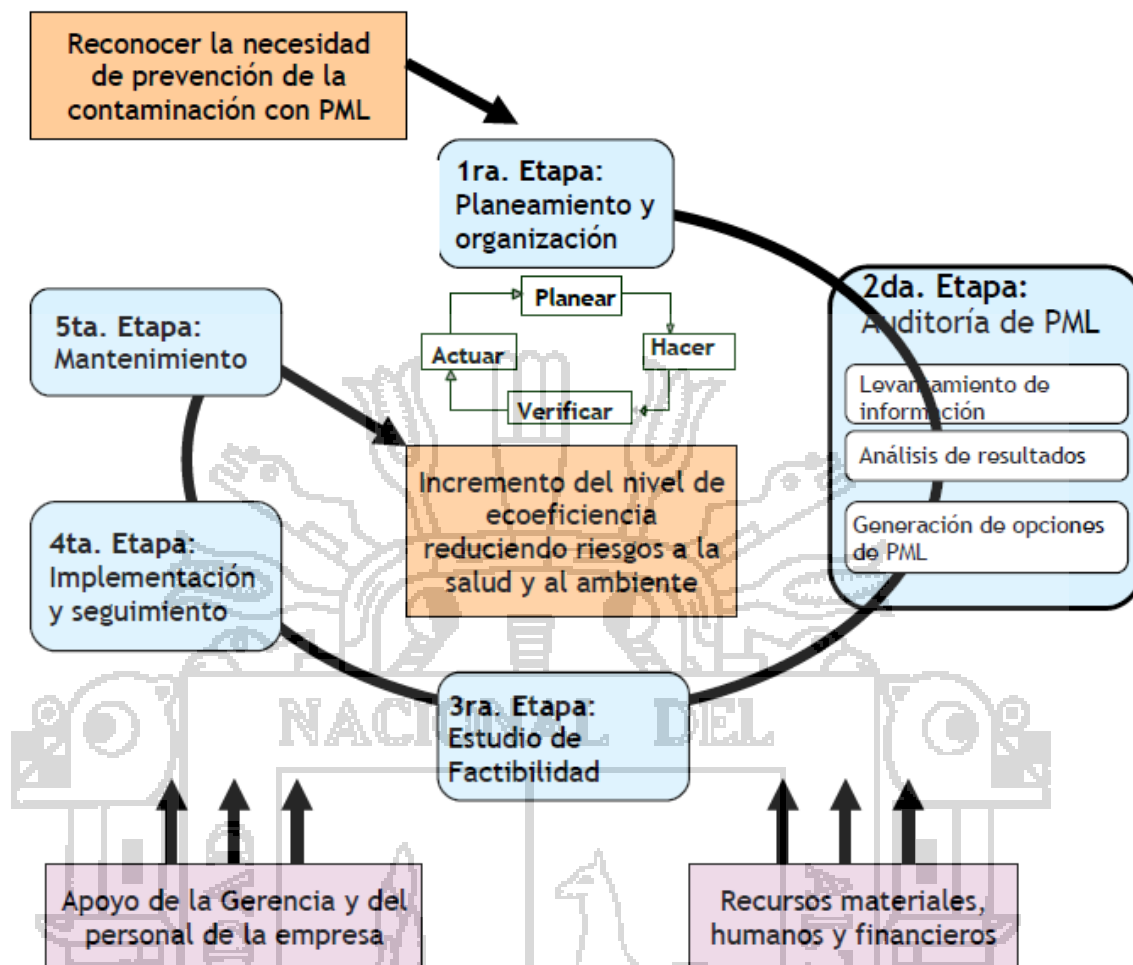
Reconocer la necesidad de prevención de la contaminación con PML

1ra. Etapa: Planeamiento y organización

2da. Etapa: Auditoría de PML

Levantamiento de información

Análisis de resultados

Generación de opciones de PML

Planear

Hacer

Verificar

Actuar

5ta. Etapa: Mantenimiento

Incremento del nivel de ecoeficiencia reduciendo riesgos a la salud y al ambiente

4ta. Etapa: Implementación y seguimiento

3ra. Etapa: Estudio de Factibilidad

NACIONAL DEL

Apoyo de la Gerencia y del personal de la empresa

Recursos materiales, humanos y financieros